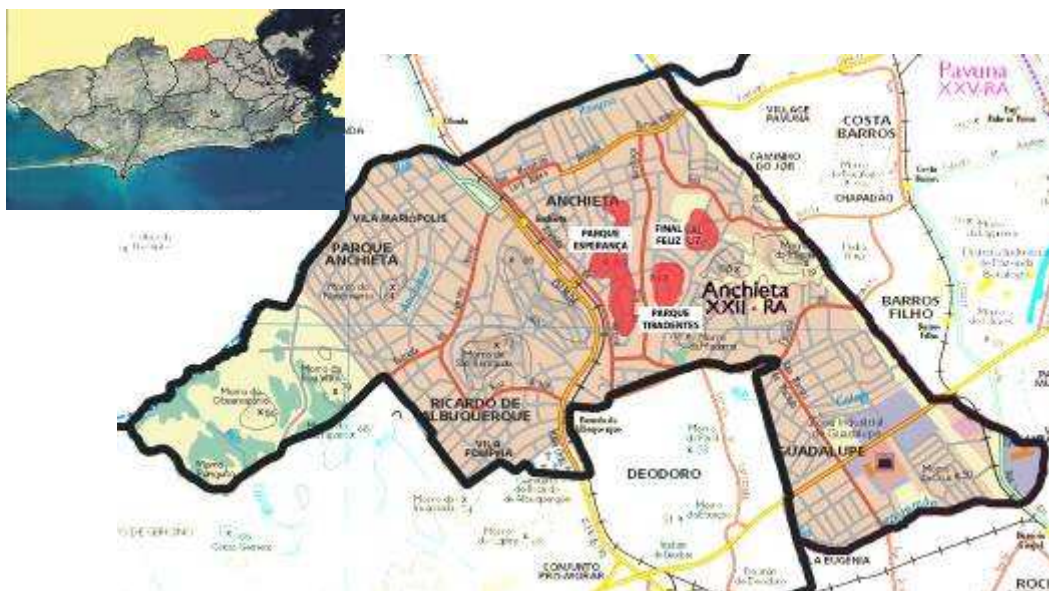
Pavuna
XXV-RA

VILLAGE PAVUNA

COSTA BARROS

CAMINHO DO JOB

CHAPADÃO

ANCHIETA

VILA MARIÓPOLIS

PARQUE ANCHIETA

PARQUE ESPERANÇA

FINAL FELIZ

Anchieta
XXII - RA

PARQUE TIRADENTES

BARROS FILHO

RICARDO DE ALBUQUERQUE

VILA FOMPIA

DEODORO

GUADALUPE

CONJUNTO PRO-MORAR

A EUGENIA

ROC

Morro do Guandu

Morro do Capim

Morro do Sapê

Morro do Engenho Velho

Morro de São Benedito

Colégio Guanabara

Morro da Pedra

Morro do Cabo

Morro do Brinco